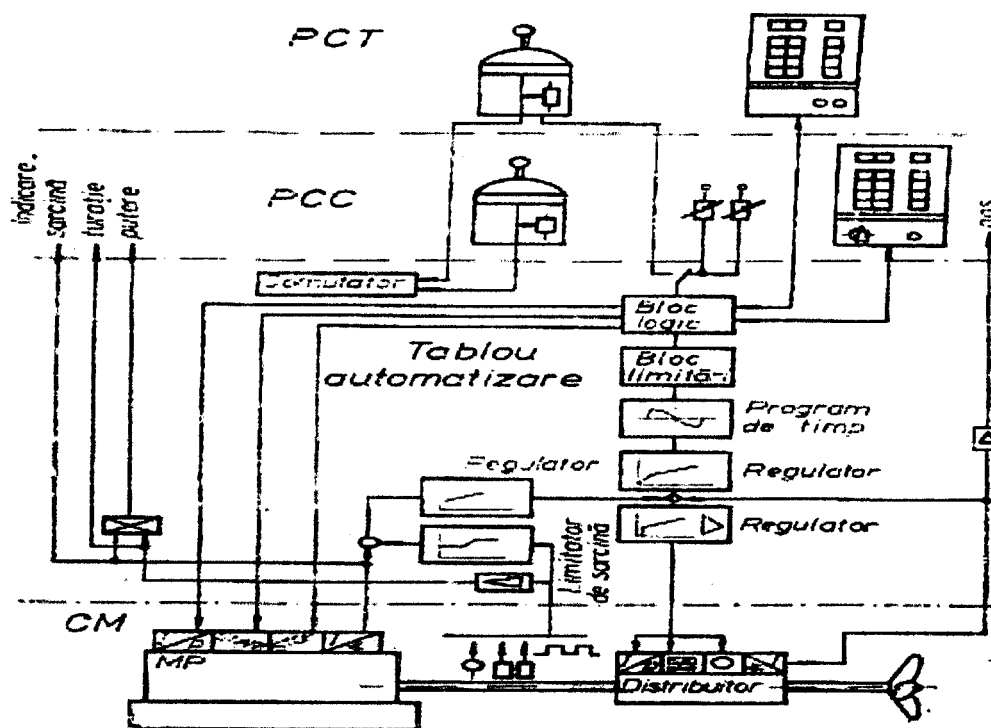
PCT

PCC

Indicare. sarcină turație putere

Comutator

Bloc logic

Tablou automatizare

Bloc limitări

Program de timp

Regulator

Regulator

Regulator

Limitator de sarcină

CM

MP

Distribuitor

pas